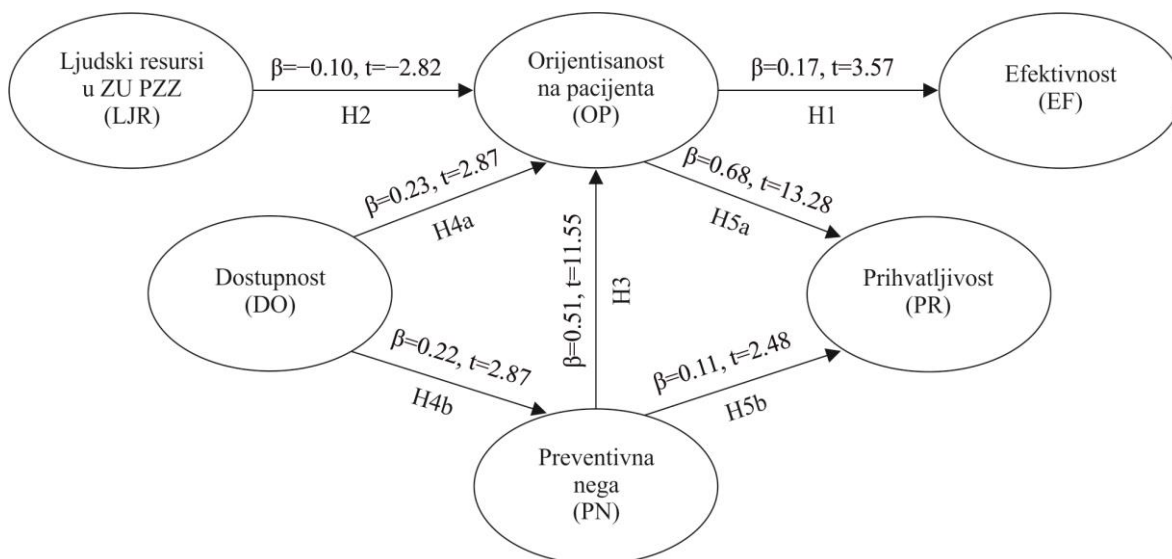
Ljudski resursi u ZU PZZ (LJR)

$\beta=-0.10$, $t=-2.82$

H2

Orijentisanost na pacijenta (OP)

$\beta=0.17$, $t=3.57$

H1

Efektivnost (EF)

$\beta=0.23$, $t=2.87$

H4a

$\beta=0.68$, $t=13.28$

H5a

Dostupnost (DO)

$\beta=0.51$, $t=11.55$

H3

Prihvatljivost (PR)

$\beta=0.22$, $t=2.87$

H4b

$\beta=0.11$, $t=2.48$

H5b

Preventivna nega (PN)